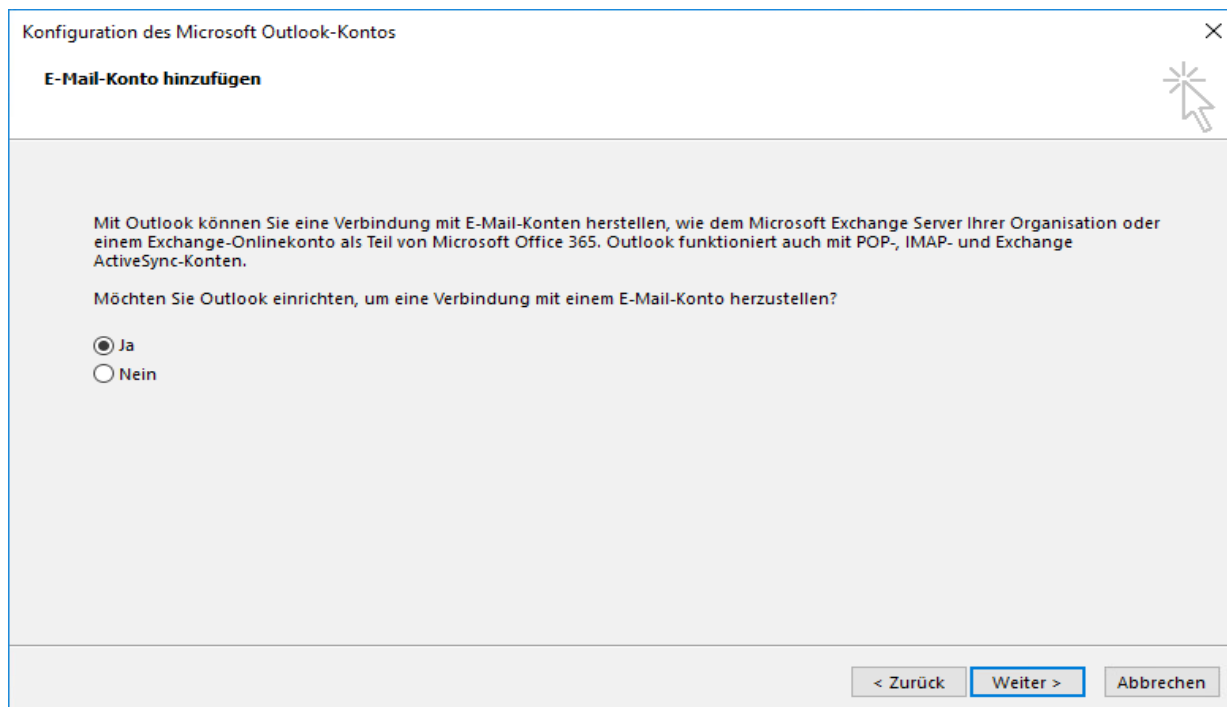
Konfiguration des Microsoft Outlook-Kontos

E-Mail-Konto hinzufügen

Mit Outlook können Sie eine Verbindung mit E-Mail-Konten herstellen, wie dem Microsoft Exchange Server Ihrer Organisation oder einem Exchange-Onlinekonto als Teil von Microsoft Office 365. Outlook funktioniert auch mit POP-, IMAP- und Exchange ActiveSync-Konten.

Möchten Sie Outlook einrichten, um eine Verbindung mit einem E-Mail-Konto herzustellen?

Ja
Nein

< Zurück Weiter > Abbrechen